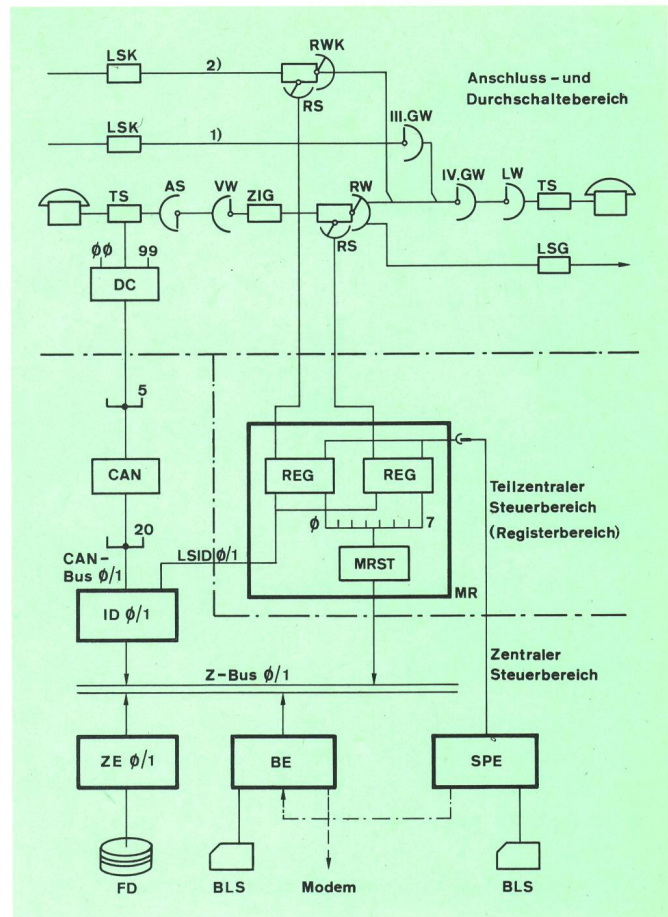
LSK
2)
RWK
RS
Anschluss – und Durchschaltebereich
LSK
1)
III.GW
IV.GW
LW
TS
TS
AS
VW
ZIG
RW
RS
ØØ
99
LSG
DC
5
CAN
REG
REG
Teilzentraler Steuerbereich (Registerbereich)
20
Ø
7
CAN-Bus Ø/1
LSID Ø/1
MRST
MR
ID Ø/1
Zentraler Steuerbereich
Z-Bus Ø/1
ZE Ø/1
BE
SPE
FD
BLS
Modem
BLS